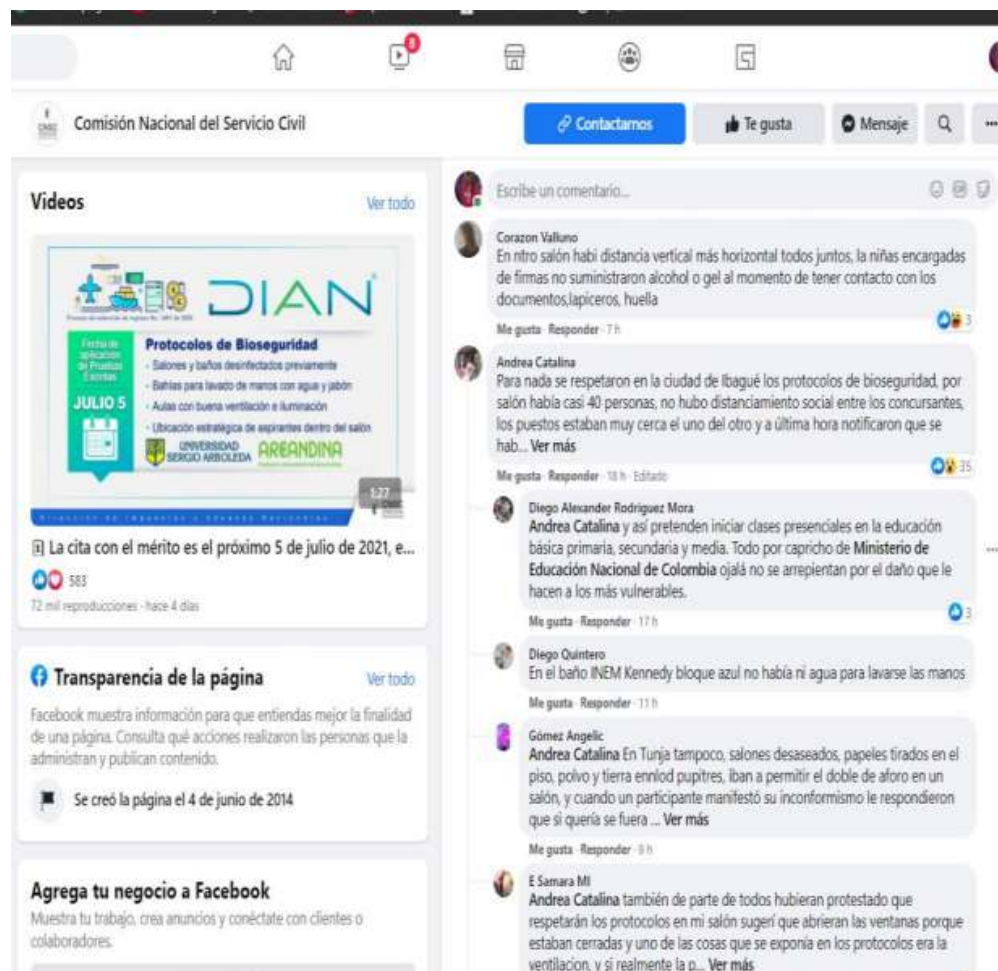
Comisión Nacional del Servicio Civil

Contactamos

Te gusta

Mensaje

Videos

Ver todo

DIAN

Fecha de aplicación de Pruebas Escritas

JULIO 5

Protocolos de Bioseguridad

- Salones y baños desinfectados previamente
- Bahías para lavado de manos con agua y jabón
- Aulas con buena ventilación e iluminación
- Ubicación estratégica de aspirantes dentro del salón

UNIVERSIDAD SERGIO ARBOLEDA

AREANDINA

1:27

La cita con el mérito es el próximo 5 de julio de 2021, e...

583

72 mil reproducciones · hace 4 días

Transparencia de la página

Ver todo

Facebook muestra información para que entiendas mejor la finalidad de una página. Consulta qué acciones realizaron las personas que la administran y publican contenido.

Se creó la página el 4 de junio de 2014

Agrega tu negocio a Facebook

Muestra tu trabajo, crea anuncios y conéctate con clientes o colaboradores.

Escribe un comentario...

Corazon Valluno
En nitro salón habi distancia vertical más horizontal todos juntos, la niñas encargadas de firmas no suministraron alcohol o gel al momento de tener contacto con los documentos,lapiceros, huella
Me gusta · Responder · 7 h
3

Andrea Catalina
Para nada se respetaron en la ciudad de Ibagué los protocolos de bioseguridad, por salón había casi 40 personas, no hubo distanciamiento social entre los concursantes, los puestos estaban muy cerca el uno del otro y a última hora notificaron que se hab... Ver más
Me gusta · Responder · 18 h · Editado
35

Diego Alexander Rodriguez Mora
Andrea Catalina y así pretenden iniciar clases presenciales en la educación básica primaria, secundaria y media. Todo por capricho de Ministerio de Educación Nacional de Colombia ojalá no se arrepientan por el daño que le hacen a los más vulnerables.
Me gusta · Responder · 17 h
3

Diego Quintero
En el baño INEM Kennedy bloque azul no había ni agua para lavarse las manos
Me gusta · Responder · 11 h

Gómez Angelic
Andrea Catalina En Tunja tampoco, salones desaseados, papeles tirados en el piso, polvo y tierra enniod pupitres, iban a permitir el doble de aforo en un salón, y cuando un participante manifestó su inconformismo le respondieron que si quería se fuera ... Ver más
Me gusta · Responder · 8 h

E Samara Ml
Andrea Catalina también de parte de todos hubieran protestado que respetarán los protocolos en mi salón sugerí que abrieran las ventanas porque estaban cerradas y uno de las cosas que se exponía en los protocolos era la ventilacion, y si realmente la p... Ver más